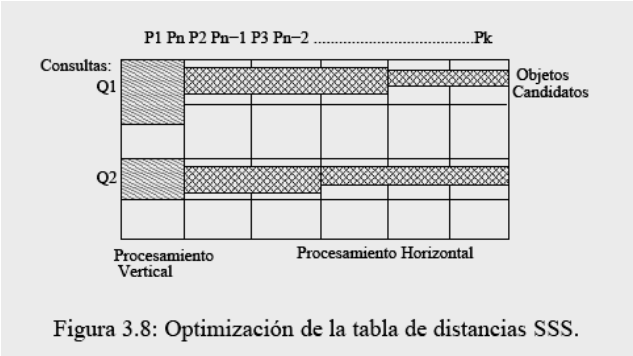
P1 Pn P2 Pn−1 P3 Pn−2 .......................................Pk

Consultas:
Q1

Objetos Candidatos

Q2

Procesamiento Vertical

Procesamiento Horizontal

Figura 3.8: Optimización de la tabla de distancias SSS.